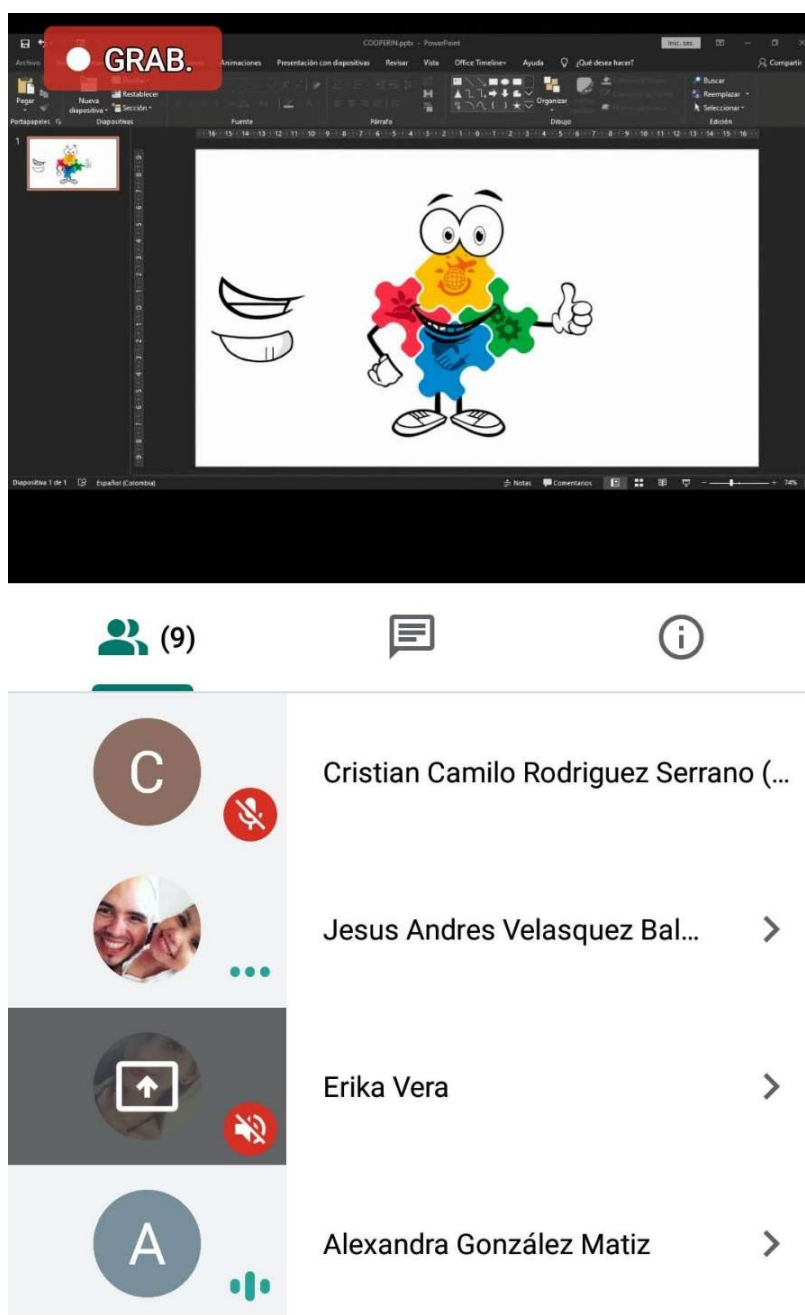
GRAB.

COOPERIN.pptx - PowerPoint

Inic. ses.

Archivo

Animaciones Presentación con diapositivas Revisar Vista Office Timeline+ Ayuda ¿Qué desea hacer?

Compartir

Pegar

Nueva diapositiva

Restablecer

Sección

Organizar

Buscar

Reemplazar

Seleccionar

Portapapeles Diapositivas Fuente Párrafo Dibujo Edición

1

Diapositiva 1 de 1 Español (Colombia) Notas Comentarios 74%

(9)

C

Cristian Camilo Rodriguez Serrano (…

Jesus Andres Velasquez Bal…

Erika Vera

A

Alexandra González Matiz